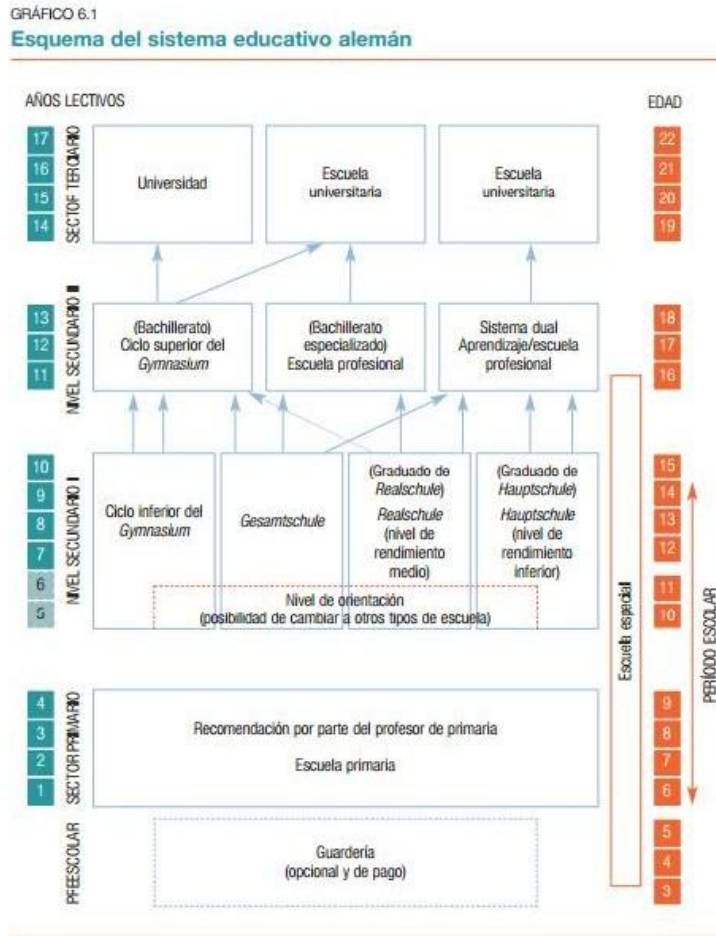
GRÁFICO 6.1

Esquema del sistema educativo alemán

AÑOS LECTIVOS

EDAD

17
16
15
14

SECTOR TERCIARIO

Universidad

Escuela universitaria

Escuela universitaria

22
21
20
19

13
12
11

NIVEL SECUNDARIO II

(Bachillerato) Ciclo superior del *Gymnasium*

(Bachillerato especializado) Escuela profesional

Sistema dual Aprendizaje/escuela profesional

18
17
16

10
9
8
7
6
5

NIVEL SECUNDARIO I

Ciclo inferior del *Gymnasium*

*Gesamtschule*

(Graduado de *Realschule*) *Realschule* (nivel de rendimiento medio)

(Graduado de *Hauptschule*) *Hauptschule* (nivel de rendimiento inferior)

Nivel de orientación (posibilidad de cambiar a otros tipos de escuela)

15
14
13
12
11
10

Escuela especial

PERÍODO ESCOLAR

4
3
2
1

SECTOR PRIMARIO

Recomendación por parte del profesor de primaria

Escuela primaria

9
8
7
6

PREESCOLAR

Guardería (opcional y de pago)

5
4
3